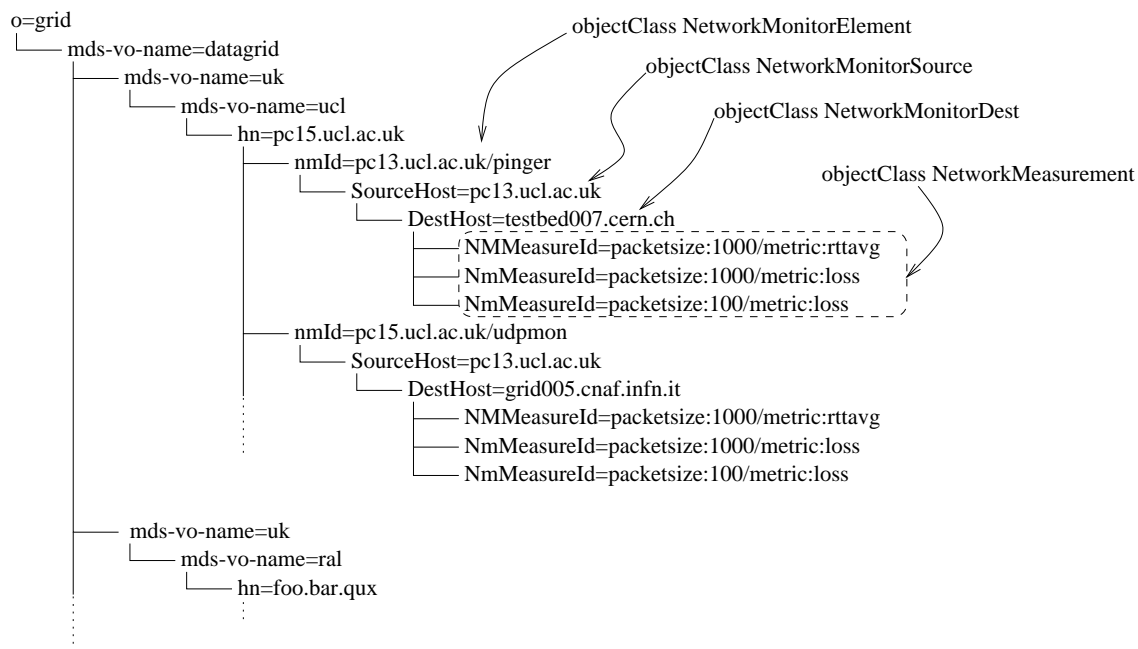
o=grid
mds-vo-name=datagrid
mds-vo-name=uk
mds-vo-name=ucl
hn=pc15.ucl.ac.uk
nmId=pc13.ucl.ac.uk/pinger
SourceHost=pc13.ucl.ac.uk
DestHost=testbed007.cern.ch
NMMeasureId=packetsize:1000/metric:rttavg
NmMeasureId=packetsize:1000/metric:loss
NmMeasureId=packetsize:100/metric:loss
nmId=pc15.ucl.ac.uk/udpmon
SourceHost=pc13.ucl.ac.uk
DestHost=grid005.cnaf.infn.it
NMMeasureId=packetsize:1000/metric:rttavg
NmMeasureId=packetsize:1000/metric:loss
NmMeasureId=packetsize:100/metric:loss
mds-vo-name=uk
mds-vo-name=ral
hn=foo.bar.qux

objectClass NetworkMonitorElement
objectClass NetworkMonitorSource
objectClass NetworkMonitorDest
objectClass NetworkMeasurement